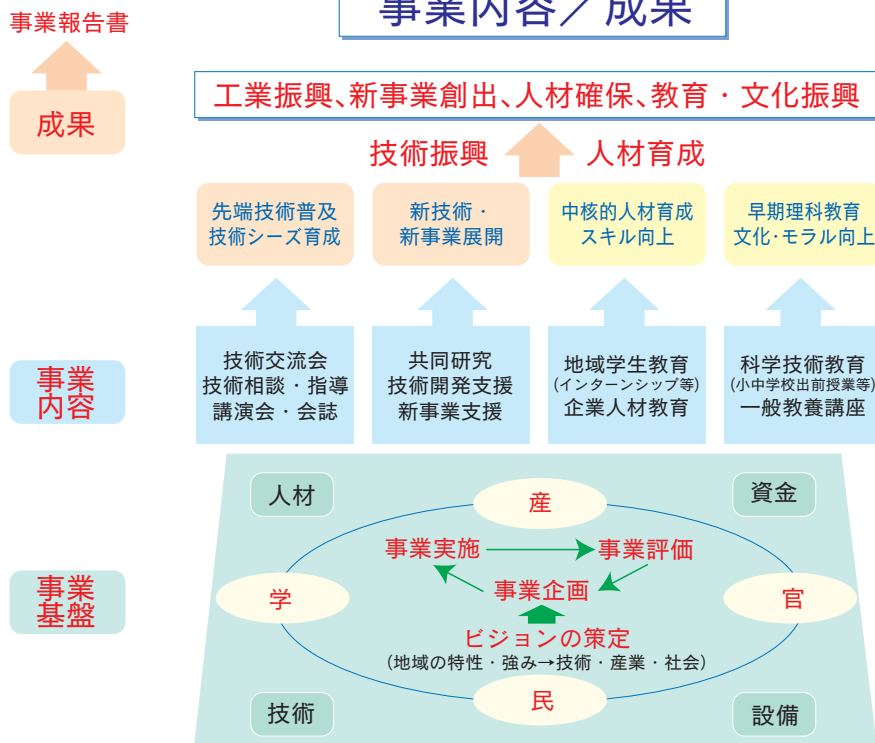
事業報告書

事業内容／成果

成果

工業振興、新事業創出、人材確保、教育・文化振興

技術振興　人材育成

先端技術普及
技術シーズ育成

新技術・
新事業展開

中核的人材育成
スキル向上

早期理科教育
文化·モラル向上

事業
内容

技術交流会
技術相談・指導
講演会・会誌

共同研究
技術開発支援
新事業支援

地域学生教育
（インターンシップ等）
企業人材教育

科学技術教育
（小中学校出前授業等）
一般教養講座

事業
基盤

人材

資金

産

事業実施

事業評価

学

事業企画

官

ビジョンの策定
（地域の特性・強み→技術・産業・社会）

民

技術

設備